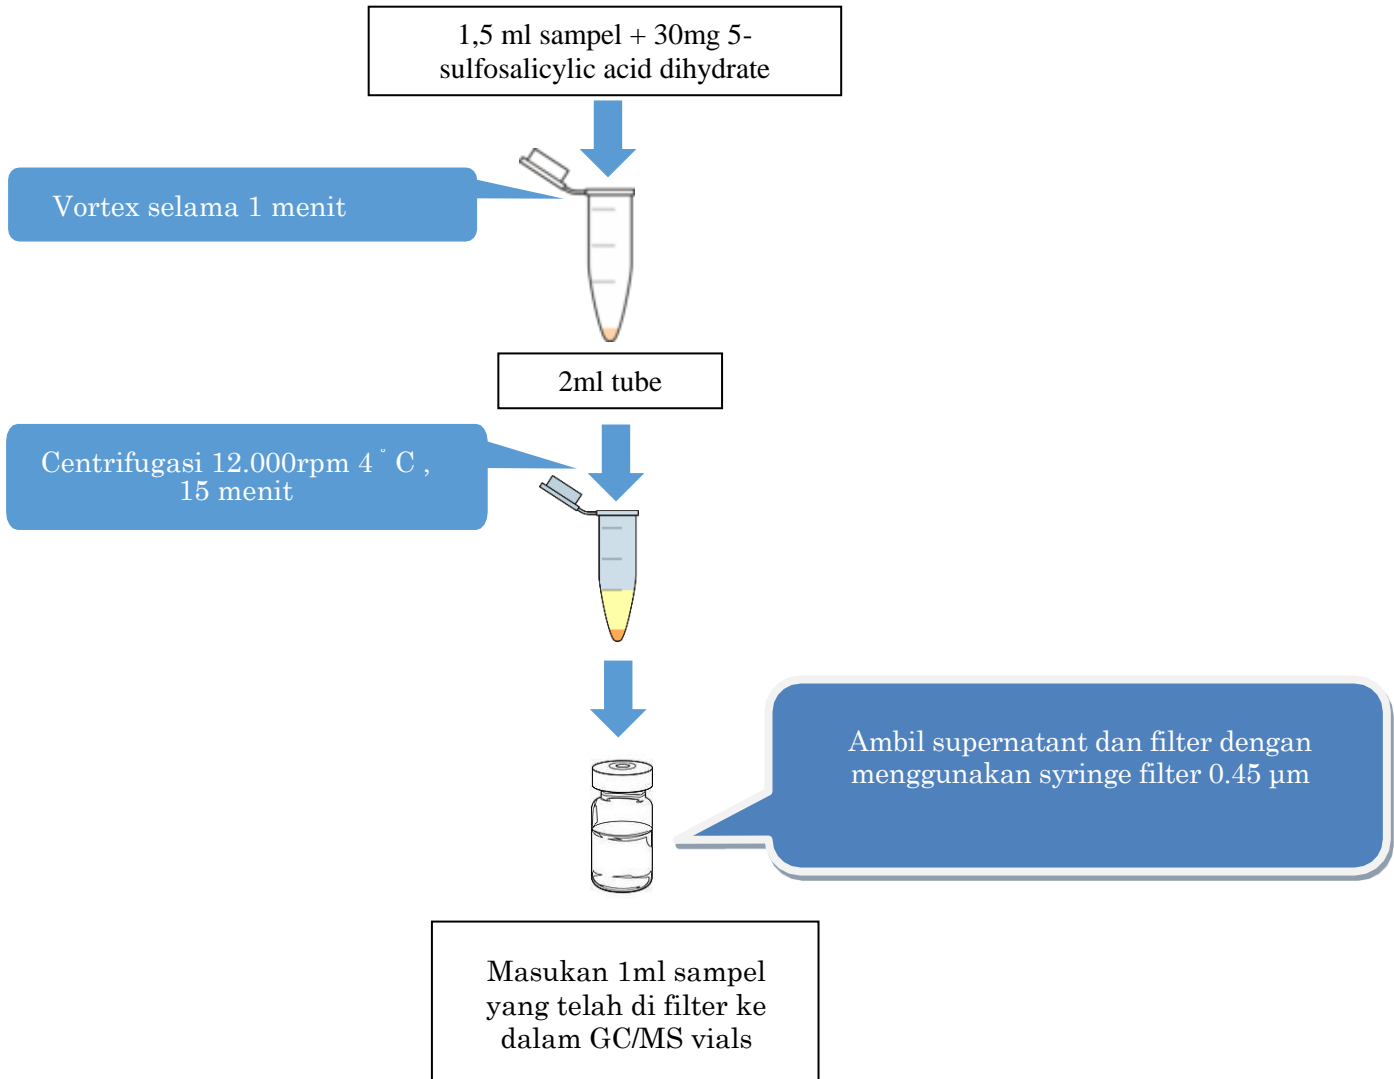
1,5 ml sampel + 30mg 5-sulfosalicylic acid dihydrate

Vortex selama 1 menit

2ml tube

Centrifugasi 12.000rpm 4 ˚ C , 15 menit

Ambil supernatant dan filter dengan menggunakan syringe filter 0.45 µm

Masukan 1ml sampel yang telah di filter ke dalam GC/MS vials